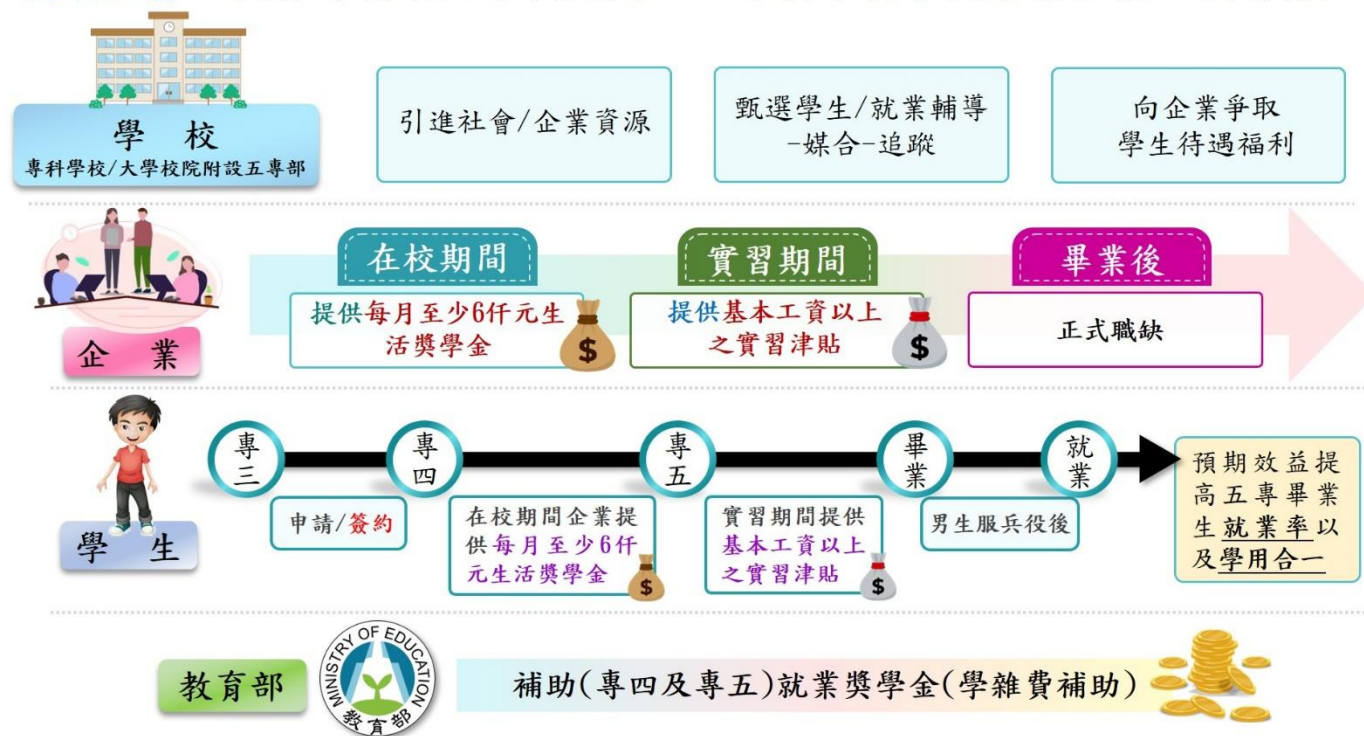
學 校
專科學校/大學校院附設五專部

引進社會/企業資源

甄選學生/就業輔導-媒合-追蹤

向企業爭取學生待遇福利

企 業

在校期間

提供每月至少6仟元生活獎學金

$

實習期間

提供基本工資以上之實習津貼

$

畢業後

正式職缺

學 生

專三

專四

專五

畢業

就業

申請/簽約

在校期間企業提供每月至少6仟元生活獎學金

$

實習期間提供基本工資以上之實習津貼

$

男生服兵役後

預期效益提高五專畢業生就業率以及學用合一

教育部

MINISTRY OF EDUCATION
教育部

補助(專四及專五)就業獎學金(學雜費補助)